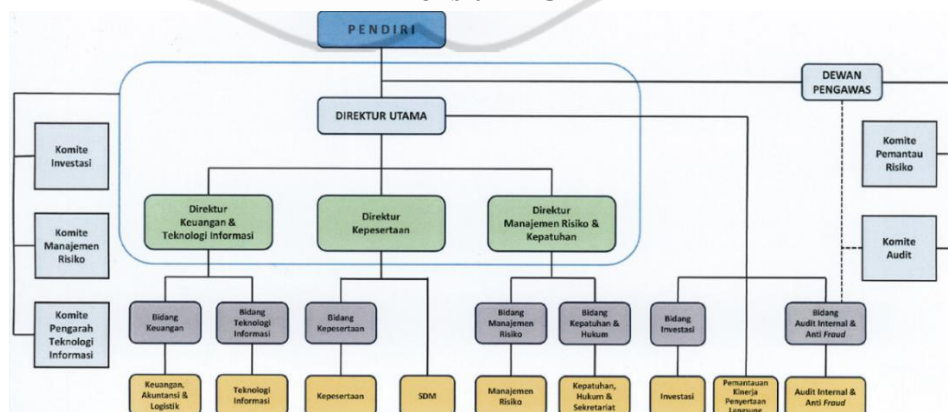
PENDIRI

DEWAN PENGAWAS

DIREKTUR UTAMA

Komite Investasi

Komite Manajemen Risiko

Komite Pengarah Teknologi Informasi

Komite Pemantau Risiko

Komite Audit

Direktur Keuangan & Teknologi Informasi

Direktur Kepesertaan

Direktur Manajemen Risiko & Kepatuhan

Bidang Keuangan

Bidang Teknologi Informasi

Bidang Kepesertaan

Bidang Manajemen Risiko

Bidang Kepatuhan & Hukum

Bidang Investasi

Bidang Audit Internal & Anti *Fraud*

Keuangan, Akuntansi & Logistik

Teknologi Informasi

Kepesertaan

SDM

Manajemen Risiko

Kepatuhan, Hukum & Sekretariat

Investasi

Pemantauan Kinerja Penyertaan Langsung

Audit Internal & Anti *Fraud*